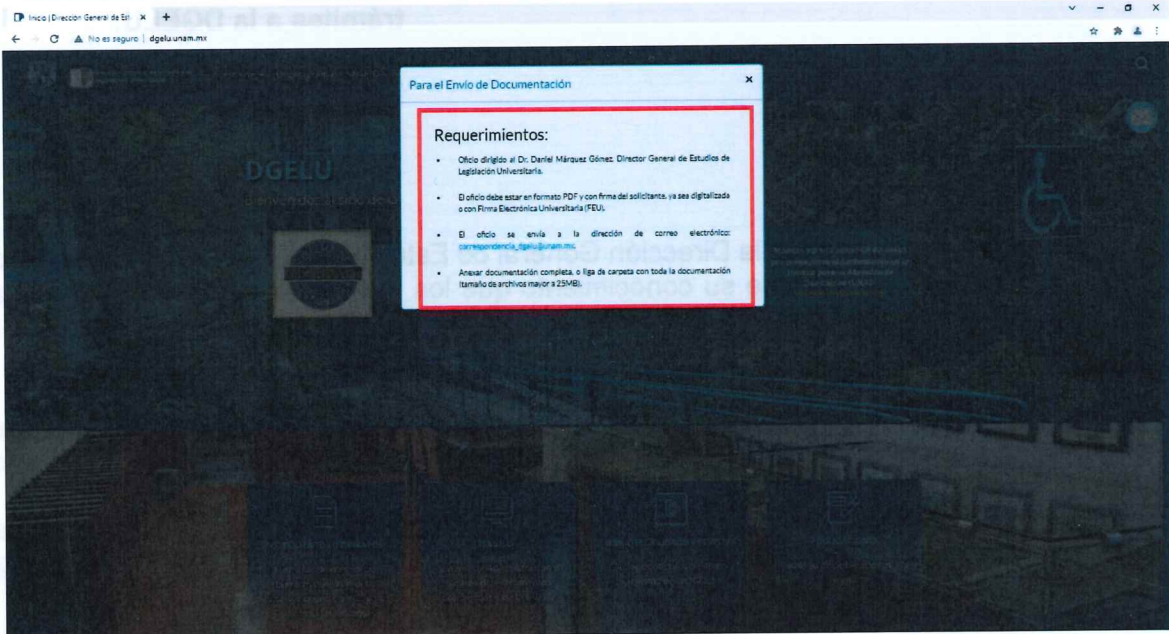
Inicio | Dirección General de Est ×
No es seguro | dgelu.unam.mx

Trámites a la DGEL

Para el Envío de Documentación ×

Requerimientos:

- Oficio dirigido al Dr. Daniel Márquez Gómez, Director General de Estudios de Legislación Universitaria.
- El oficio debe estar en formato PDF y con firma del solicitante, ya sea digitalizada o con Firma Electrónica Universitaria (FEU).
- El oficio se envía a la dirección de correo electrónico: correspondencia_dgelu@unam.mx
- Anexar documentación completa, o liga de carpeta con toda la documentación (tamaño de archivos mayor a 25MB).

DGELU